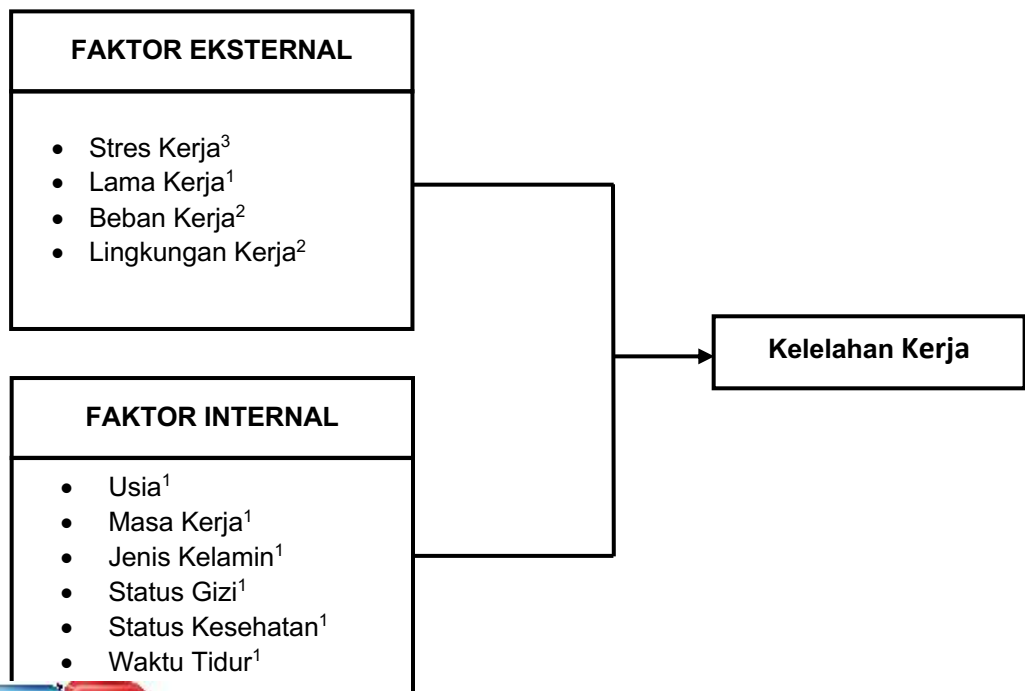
FAKTOR EKSTERNAL

- Stres Kerja$^3$
- Lama Kerja$^1$
- Beban Kerja$^2$
- Lingkungan Kerja$^2$

FAKTOR INTERNAL

- Usia$^1$
- Masa Kerja$^1$
- Jenis Kelamin$^1$
- Status Gizi$^1$
- Status Kesehatan$^1$
- Waktu Tidur$^1$

Kelelahan Kerja